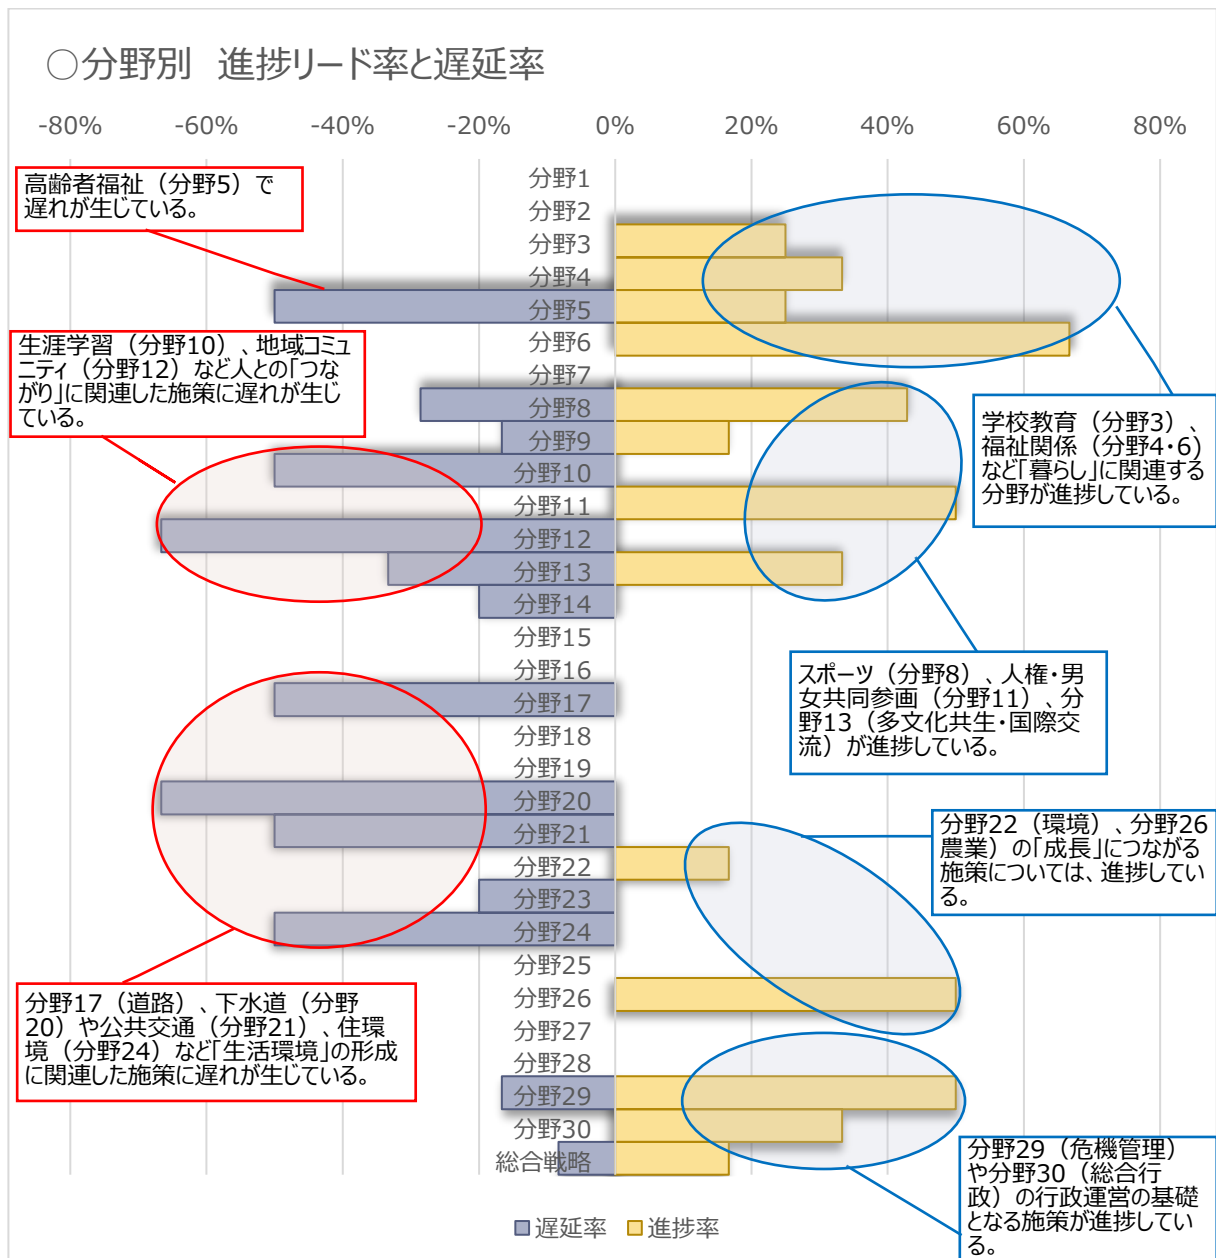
○分野別　進捗リード率と遅延率

-80%　-60%　-40%　-20%　0%　20%　40%　60%　80%

高齢者福祉（分野5）で遅れが生じている。

生涯学習（分野10）、地域コミュニティ（分野12）など人との「つながり」に関連した施策に遅れが生じている。

学校教育（分野3）、福祉関係（分野4･6）など「暮らし」に関連する分野が進捗している。

スポーツ（分野8）、人権･男女共同参画（分野11）、分野13（多文化共生･国際交流）が進捗している。

分野22（環境）、分野26 農業）の「成長」につながる施策については、進捗している。

分野17（道路）、下水道（分野20）や公共交通（分野21）、住環境（分野24）など「生活環境」の形成に関連した施策に遅れが生じている。

分野29（危機管理）や分野30（総合行政）の行政運営の基礎となる施策が進捗している。

分野1
分野2
分野3
分野4
分野5
分野6
分野7
分野8
分野9
分野10
分野11
分野12
分野13
分野14
分野15
分野16
分野17
分野18
分野19
分野20
分野21
分野22
分野23
分野24
分野25
分野26
分野27
分野28
分野29
分野30
総合戦略

遅延率　進捗率